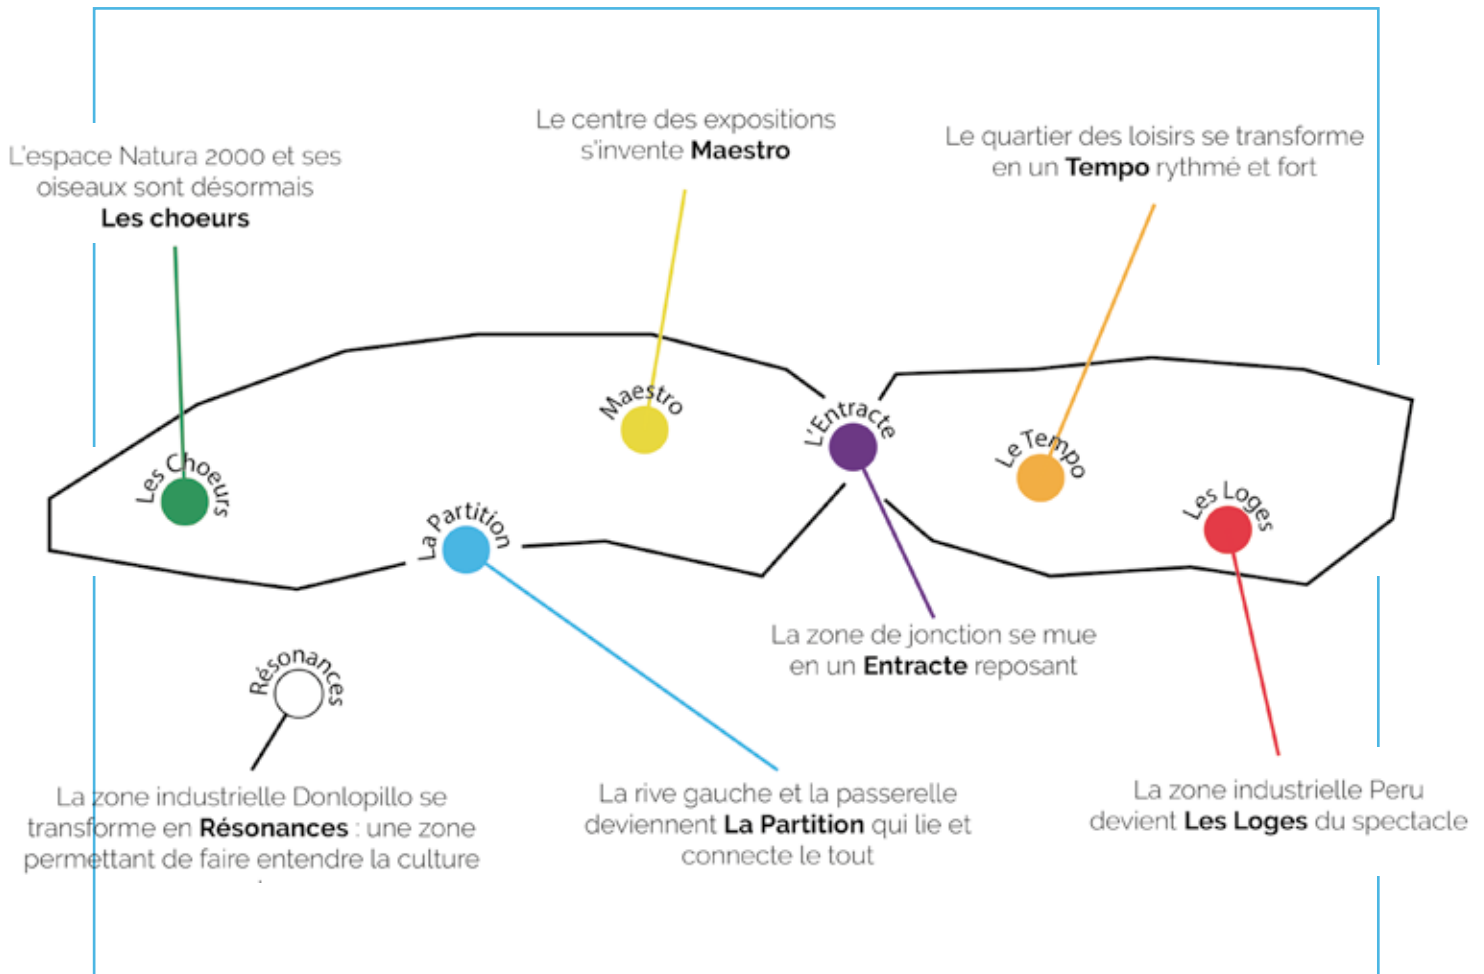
L'espace Natura 2000 et ses oiseaux sont désormais **Les choeurs**

Le centre des expositions s'invente **Maestro**

Le quartier des loisirs se transforme en un **Tempo** rythmé et fort

Les Choeurs

Maestro

L'Entracte

Le Tempo

Les Loges

La Partition

La zone de jonction se mue en un **Entracte** reposant

Résonances

La zone industrielle Donlopillo se transforme en **Résonances** : une zone permettant de faire entendre la culture

La rive gauche et la passerelle deviennent **La Partition** qui lie et connecte le tout

La zone industrielle Peru devient **Les Loges** du spectacle